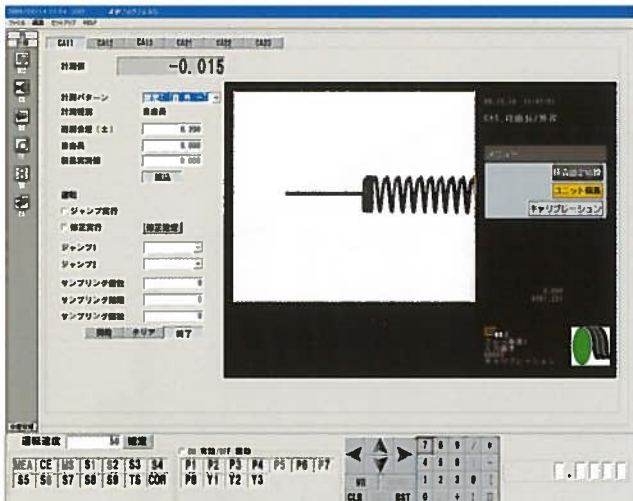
CA11 CA12 CA13 CA21 CA22 CA23

計測値 -0.015

計測パターン
計測種類
ジャンプ1
ジャンプ2
サンプリング個数
サンプリング間隔
サンプリング回数

ジャンプ実行
修正実行

0.200
0.000
0.000

CA1 段差&穴位置

計量器2位置
ユニット編集
キャリブレーション

クリア
完了

運転速度 50 確定

MEA CE MS S1 S2 S3 S4 P1 P2 P3 P4 P5 P6 P7
S5 S6 S7 S8 S9 TS CON P8 Y1 Y2 Y3

7 8 9 / 4 5 6 1 2 3 0 + .
CLR RST